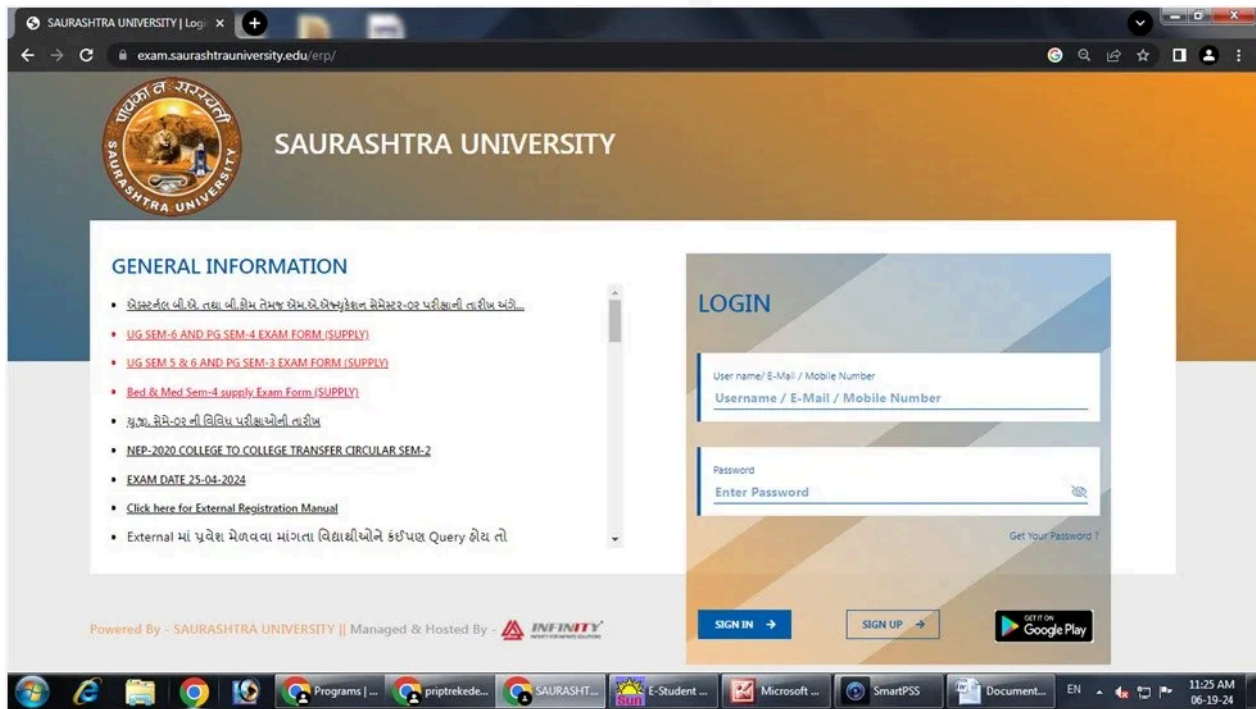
SAURASHTRA UNIVERSITY | Logi ×

exam.saurashtrauniversity.edu/erp/

SAURASHTRA UNIVERSITY

GENERAL INFORMATION

• એક્સ્ટર્નલ બી.એ. તથા બી.કોમ તેમજ એમ.એ.એજ્યુકેશન સેમેસ્ટર-૦૨ પરીક્ષાની તારીખ અંગે...
• UG SEM-6 AND PG SEM-4 EXAM FORM (SUPPLY)
• UG SEM 5 & 6 AND PG SEM-3 EXAM FORM (SUPPLY)
• Bed & Med Sem-4 supply Exam Form (SUPPLY)
• યુ.જી. સેમે-૦૨ ની વિવિધ પરીક્ષાઓની તારીખ
• NEP-2020 COLLEGE TO COLLEGE TRANSFER CIRCULAR SEM-2
• EXAM DATE 25-04-2024
• Click here for External Registration Manual
• External માં પ્રવેશ મેળવવા માંગતા વિદ્યાર્થીઓને કઈપણ Query હોય તો

LOGIN

User name/ E-Mail / Mobile Number
Username / E-Mail / Mobile Number

Password
Enter Password

Get Your Password ?

SIGN IN →

SIGN UP →

GET IT ON Google Play

Powered By - SAURASHTRA UNIVERSITY || Managed & Hosted By - INFINITY

Programs | ... priptrekede... SAURASHT... E-Student ... Microsoft ... SmartPSS Document... EN 11:25 AM 06-19-24